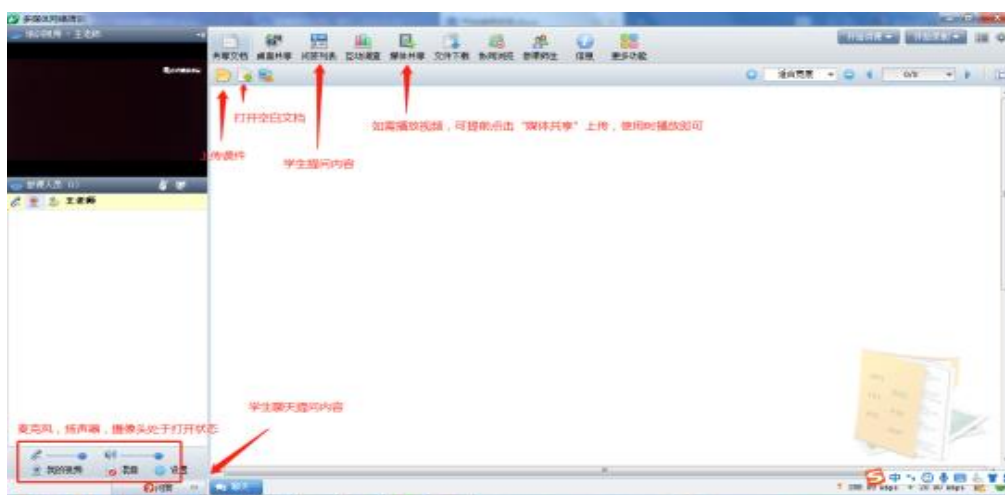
多媒体网络教室

视频 · 王老师

共享文档 桌面共享 问答列表 互动答案 媒体共享 文件下载 协同浏览 邀请师生 信息 更多功能

适合宽度 0/0

打开空白文档

如需播放视频，可提前点击"媒体共享"上传，使用时播放即可

上传课件

学生提问内容

参课人员 (1)

王老师

学生聊天提问内容

麦克风，扬声器，摄像头处于打开状态

我的视频 取消 设置

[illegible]